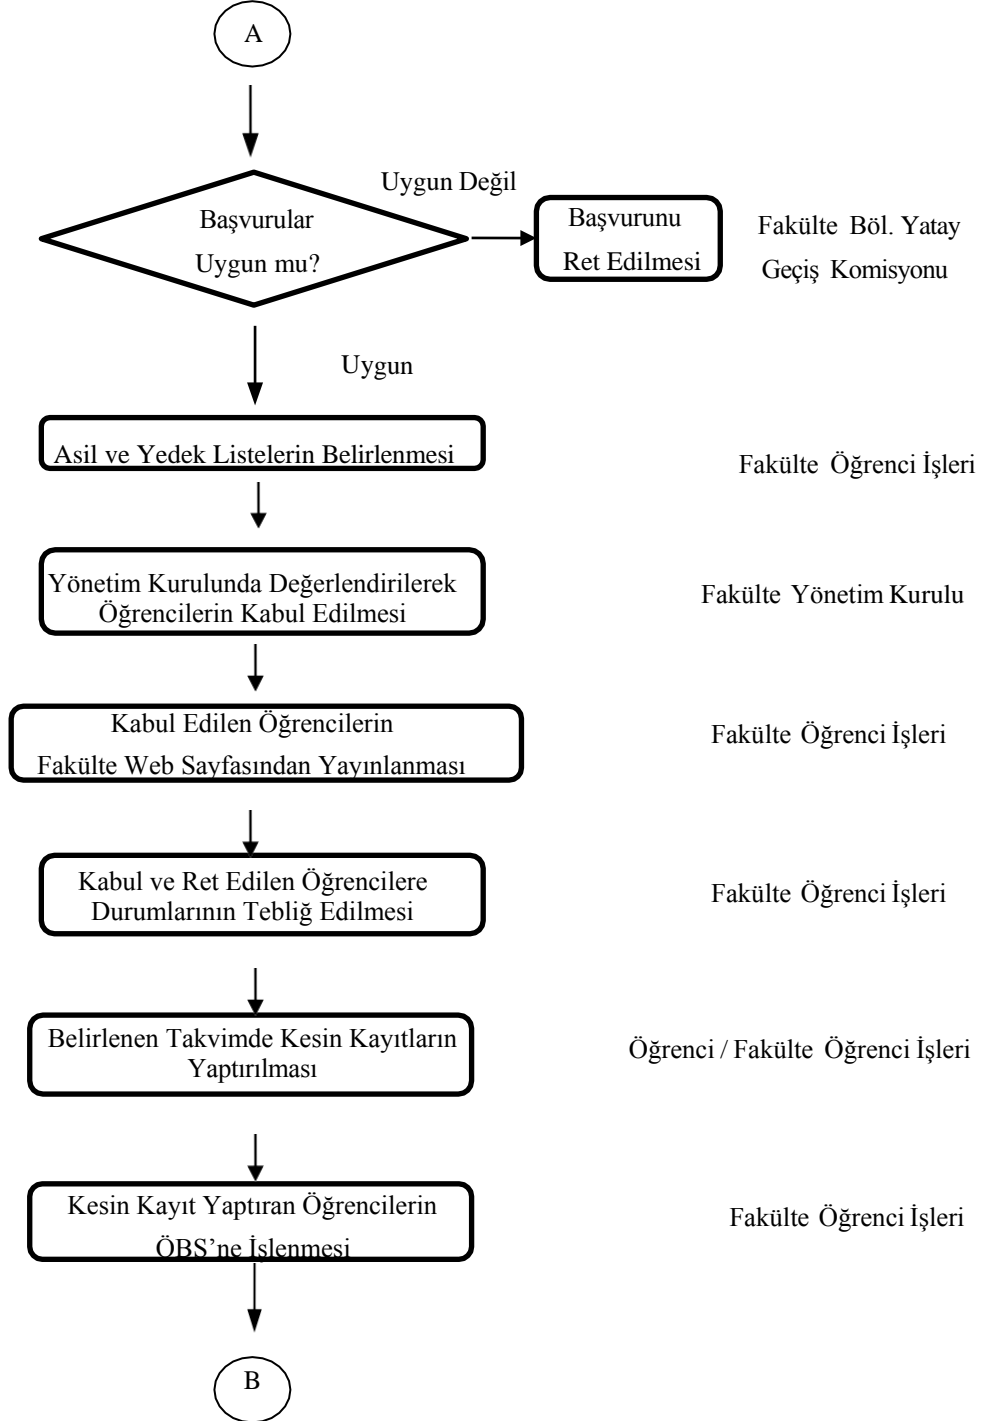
A

Uygun Değil

Başvurular Uygun mu?

Başvurunu Ret Edilmesi

Fakülte Böl. Yatay Geçiş Komisyonu

Uygun

Asil ve Yedek Listelerin Belirlenmesi

Fakülte Öğrenci İşleri

Yönetim Kurulunda Değerlendirilerek Öğrencilerin Kabul Edilmesi

Fakülte Yönetim Kurulu

Kabul Edilen Öğrencilerin Fakülte Web Sayfasından Yayınlanması

Fakülte Öğrenci İşleri

Kabul ve Ret Edilen Öğrencilere Durumlarının Tebliğ Edilmesi

Fakülte Öğrenci İşleri

Belirlenen Takvimde Kesin Kayıtların Yaptırılması

Öğrenci / Fakülte Öğrenci İşleri

Kesin Kayıt Yaptıran Öğrencilerin ÖBS'ne İşlenmesi

Fakülte Öğrenci İşleri

B